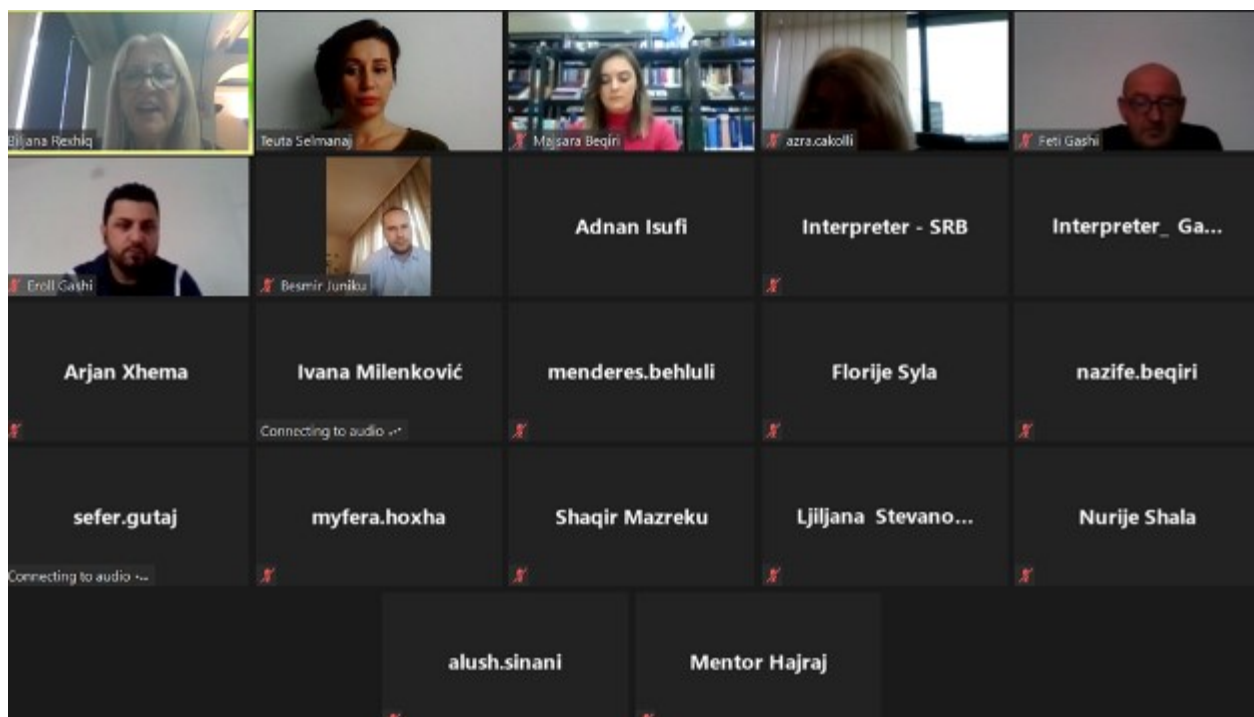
Biljana Rexhiq

Teuta Selmanaj

Majsara Beqiri

azra.cakolli

Feti Gashi

Eroll Gashi

Besmir Juniku

Adnan Isufi

Interpreter - SRB

Interpreter_ Ga...

Arjan Xhema

Ivana Milenković

Connecting to audio

menderes.behluli

Florije Syla

nazife.beqiri

sefer.gutaj

Connecting to audio

myfera.hoxha

Shaqir Mazreku

Ljiljana Stevano...

Nurije Shala

alush.sinani

Mentor Hajraj